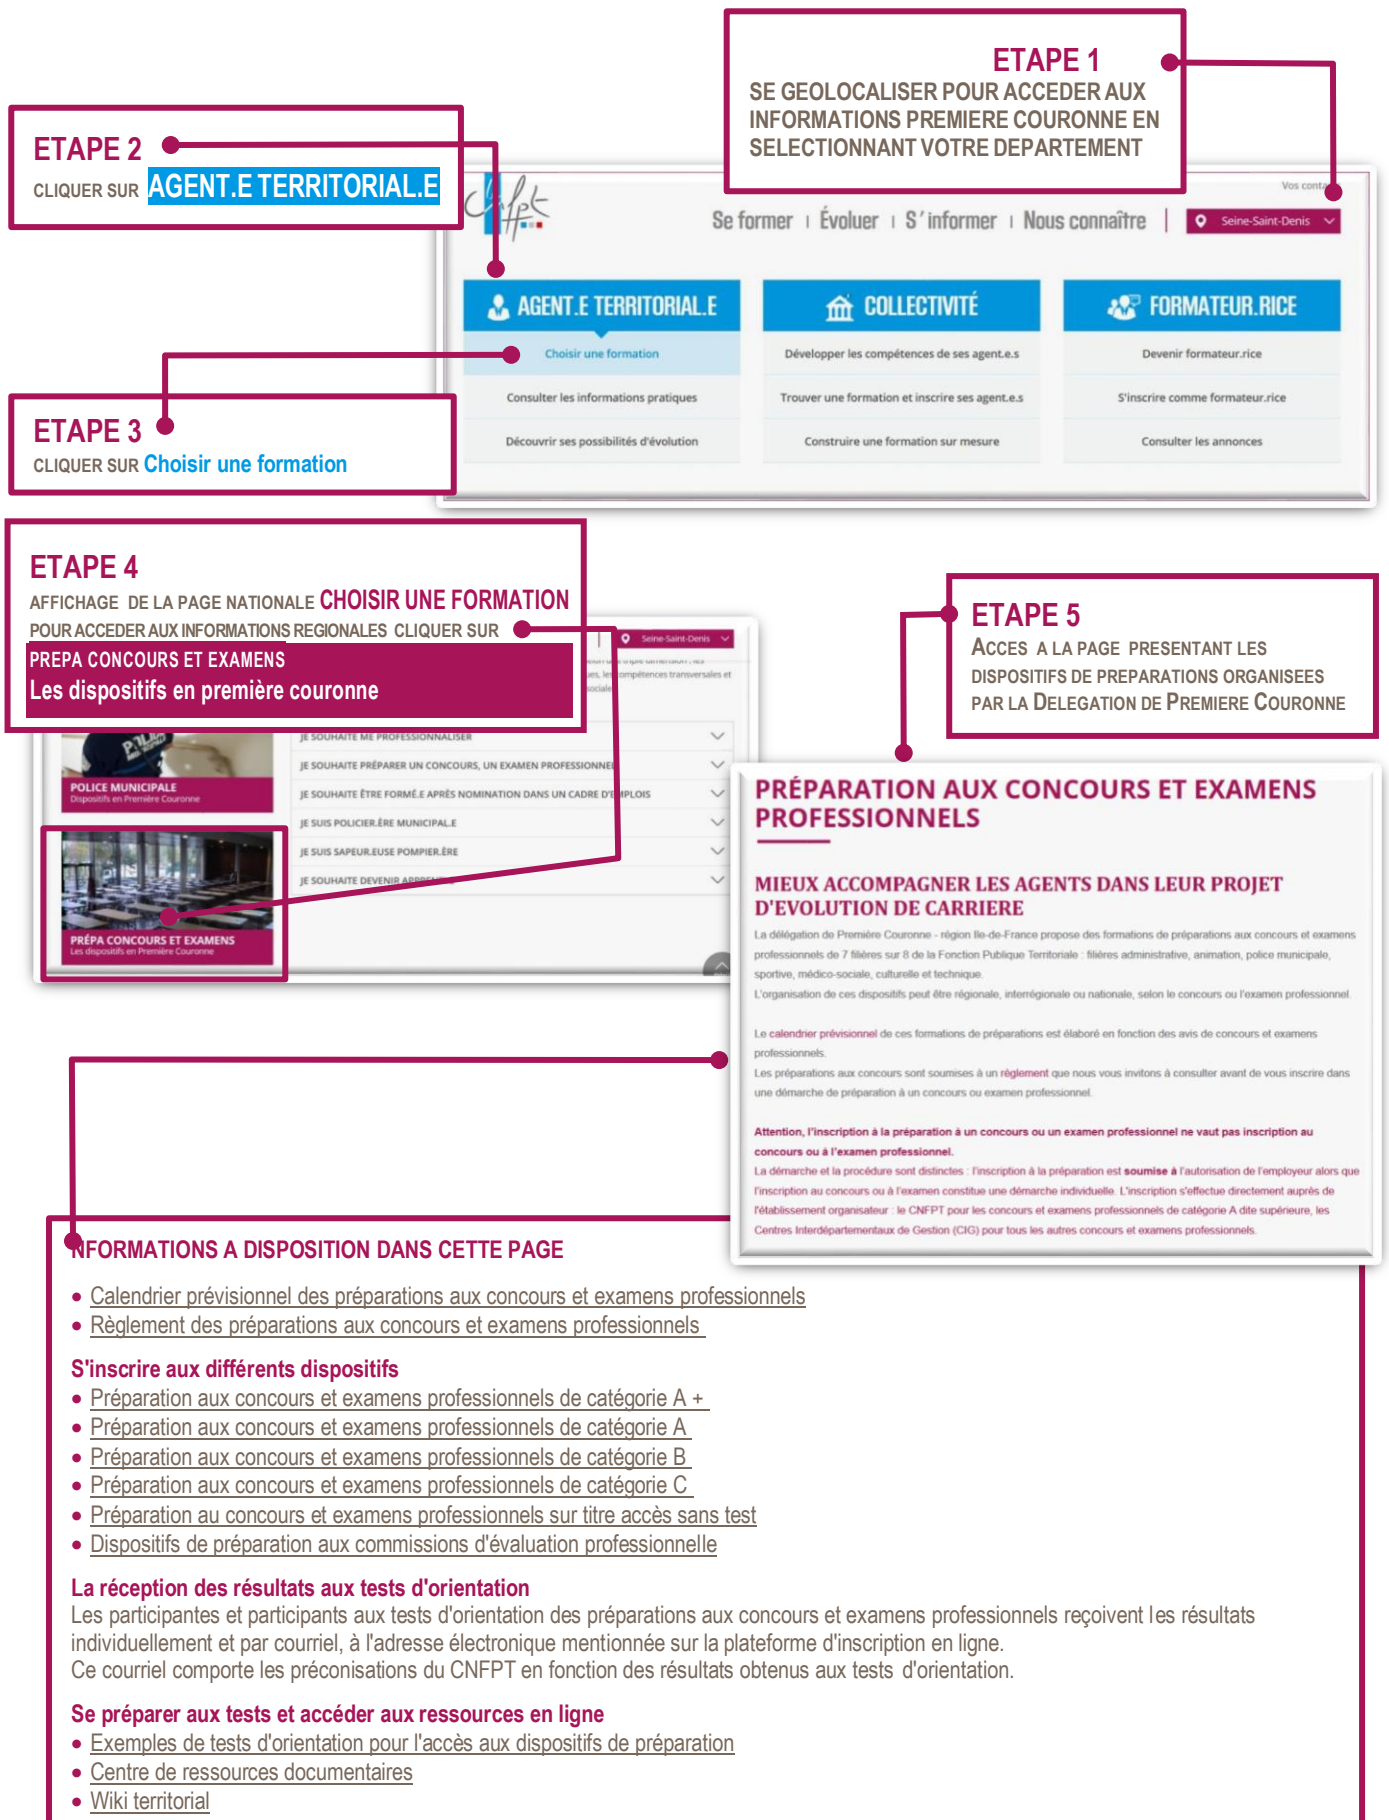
ETAPE 1
SE GEOLOCALISER POUR ACCEDER AUX INFORMATIONS PREMIERE COURONNE EN SELECTIONNANT VOTRE DEPARTEMENT

ETAPE 2
CLIQUER SUR AGENT.E TERRITORIAL.E

Vos conta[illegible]

Se former | Évoluer | S'informer | Nous connaître | Seine-Saint-Denis

AGENT.E TERRITORIAL.E
Choisir une formation
Consulter les informations pratiques
Découvrir ses possibilités d'évolution

COLLECTIVITÉ
Développer les compétences de ses agent.e.s
Trouver une formation et inscrire ses agent.e.s
Construire une formation sur mesure

FORMATEUR.RICE
Devenir formateur.rice
S'inscrire comme formateur.rice
Consulter les annonces

ETAPE 3
CLIQUER SUR Choisir une formation

ETAPE 4
AFFICHAGE DE LA PAGE NATIONALE CHOISIR UNE FORMATION
POUR ACCEDER AUX INFORMATIONS REGIONALES CLIQUER SUR
PREPA CONCOURS ET EXAMENS
Les dispositifs en première couronne

Seine-Saint-Denis

JE SOUHAITE ME PROFESSIONNALISER
JE SOUHAITE PRÉPARER UN CONCOURS, UN EXAMEN PROFESSIONNEL
JE SOUHAITE ÊTRE FORMÉ.E APRÈS NOMINATION DANS UN CADRE D'EMPLOIS
JE SUIS POLICIER.ÈRE MUNICIPAL.E
JE SUIS SAPEUR.EUSE POMPIER.ÈRE
JE SOUHAITE DEVENIR APPRENTI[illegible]

POLICE MUNICIPALE
Dispositifs en Première Couronne

PRÉPA CONCOURS ET EXAMENS
Les dispositifs en Première Couronne

ETAPE 5
ACCES A LA PAGE PRESENTANT LES DISPOSITIFS DE PREPARATIONS ORGANISEES PAR LA DELEGATION DE PREMIERE COURONNE

PRÉPARATION AUX CONCOURS ET EXAMENS PROFESSIONNELS

MIEUX ACCOMPAGNER LES AGENTS DANS LEUR PROJET D'EVOLUTION DE CARRIERE

La délégation de Première Couronne - région Ile-de-France propose des formations de préparations aux concours et examens professionnels de 7 filières sur 8 de la Fonction Publique Territoriale : filières administrative, animation, police municipale, sportive, médico-sociale, culturelle et technique.
L'organisation de ces dispositifs peut être régionale, interrégionale ou nationale, selon le concours ou l'examen professionnel.

Le calendrier prévisionnel de ces formations de préparations est élaboré en fonction des avis de concours et examens professionnels.
Les préparations aux concours sont soumises à un règlement que nous vous invitons à consulter avant de vous inscrire dans une démarche de préparation à un concours ou examen professionnel.

Attention, l'inscription à la préparation à un concours ou un examen professionnel ne vaut pas inscription au concours ou à l'examen professionnel.
La démarche et la procédure sont distinctes : l'inscription à la préparation est soumise à l'autorisation de l'employeur alors que l'inscription au concours ou à l'examen constitue une démarche individuelle. L'inscription s'effectue directement auprès de l'établissement organisateur : le CNFPT pour les concours et examens professionnels de catégorie A dite supérieure, les Centres Interdépartementaux de Gestion (CIG) pour tous les autres concours et examens professionnels.

INFORMATIONS A DISPOSITION DANS CETTE PAGE

• Calendrier prévisionnel des préparations aux concours et examens professionnels
• Règlement des préparations aux concours et examens professionnels

S'inscrire aux différents dispositifs
• Préparation aux concours et examens professionnels de catégorie A +
• Préparation aux concours et examens professionnels de catégorie A
• Préparation aux concours et examens professionnels de catégorie B
• Préparation aux concours et examens professionnels de catégorie C
• Préparation au concours et examens professionnels sur titre accès sans test
• Dispositifs de préparation aux commissions d'évaluation professionnelle

La réception des résultats aux tests d'orientation
Les participantes et participants aux tests d'orientation des préparations aux concours et examens professionnels reçoivent les résultats individuellement et par courriel, à l'adresse électronique mentionnée sur la plateforme d'inscription en ligne.
Ce courriel comporte les préconisations du CNFPT en fonction des résultats obtenus aux tests d'orientation.

Se préparer aux tests et accéder aux ressources en ligne
• Exemples de tests d'orientation pour l'accès aux dispositifs de préparation
• Centre de ressources documentaires
• Wiki territorial